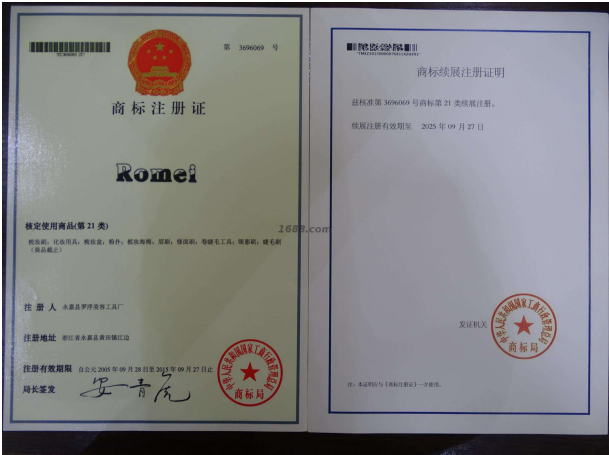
第 3696069 号

商标注册证

Romei

核定使用商品(第 21 类)

粉扑；化妆用具；梳妆盒；粉扑；梳妆海绵；层刷；修眉刷；卷睫毛工具；睫毛刷；睫毛刷（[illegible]）

注 册 人 永嘉县罗洋美容工具厂

注册地址 浙江省永嘉县黄田镇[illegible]

注册有效期限 自公元 2005 年 09 月 28 日至 2015 年 09 月 27 日止

局长签发 安青虎

中华人民共和国国家工商行政管理总局商标局

1688.com

商标续展注册证明

兹核准第 3696069 号商标第 21 类续展注册。

续展注册有效期至 2025 年 09 月 27 日

发证机关

中华人民共和国国家工商行政管理总局商标局

注：本证明应与《商标注册证》一并使用。